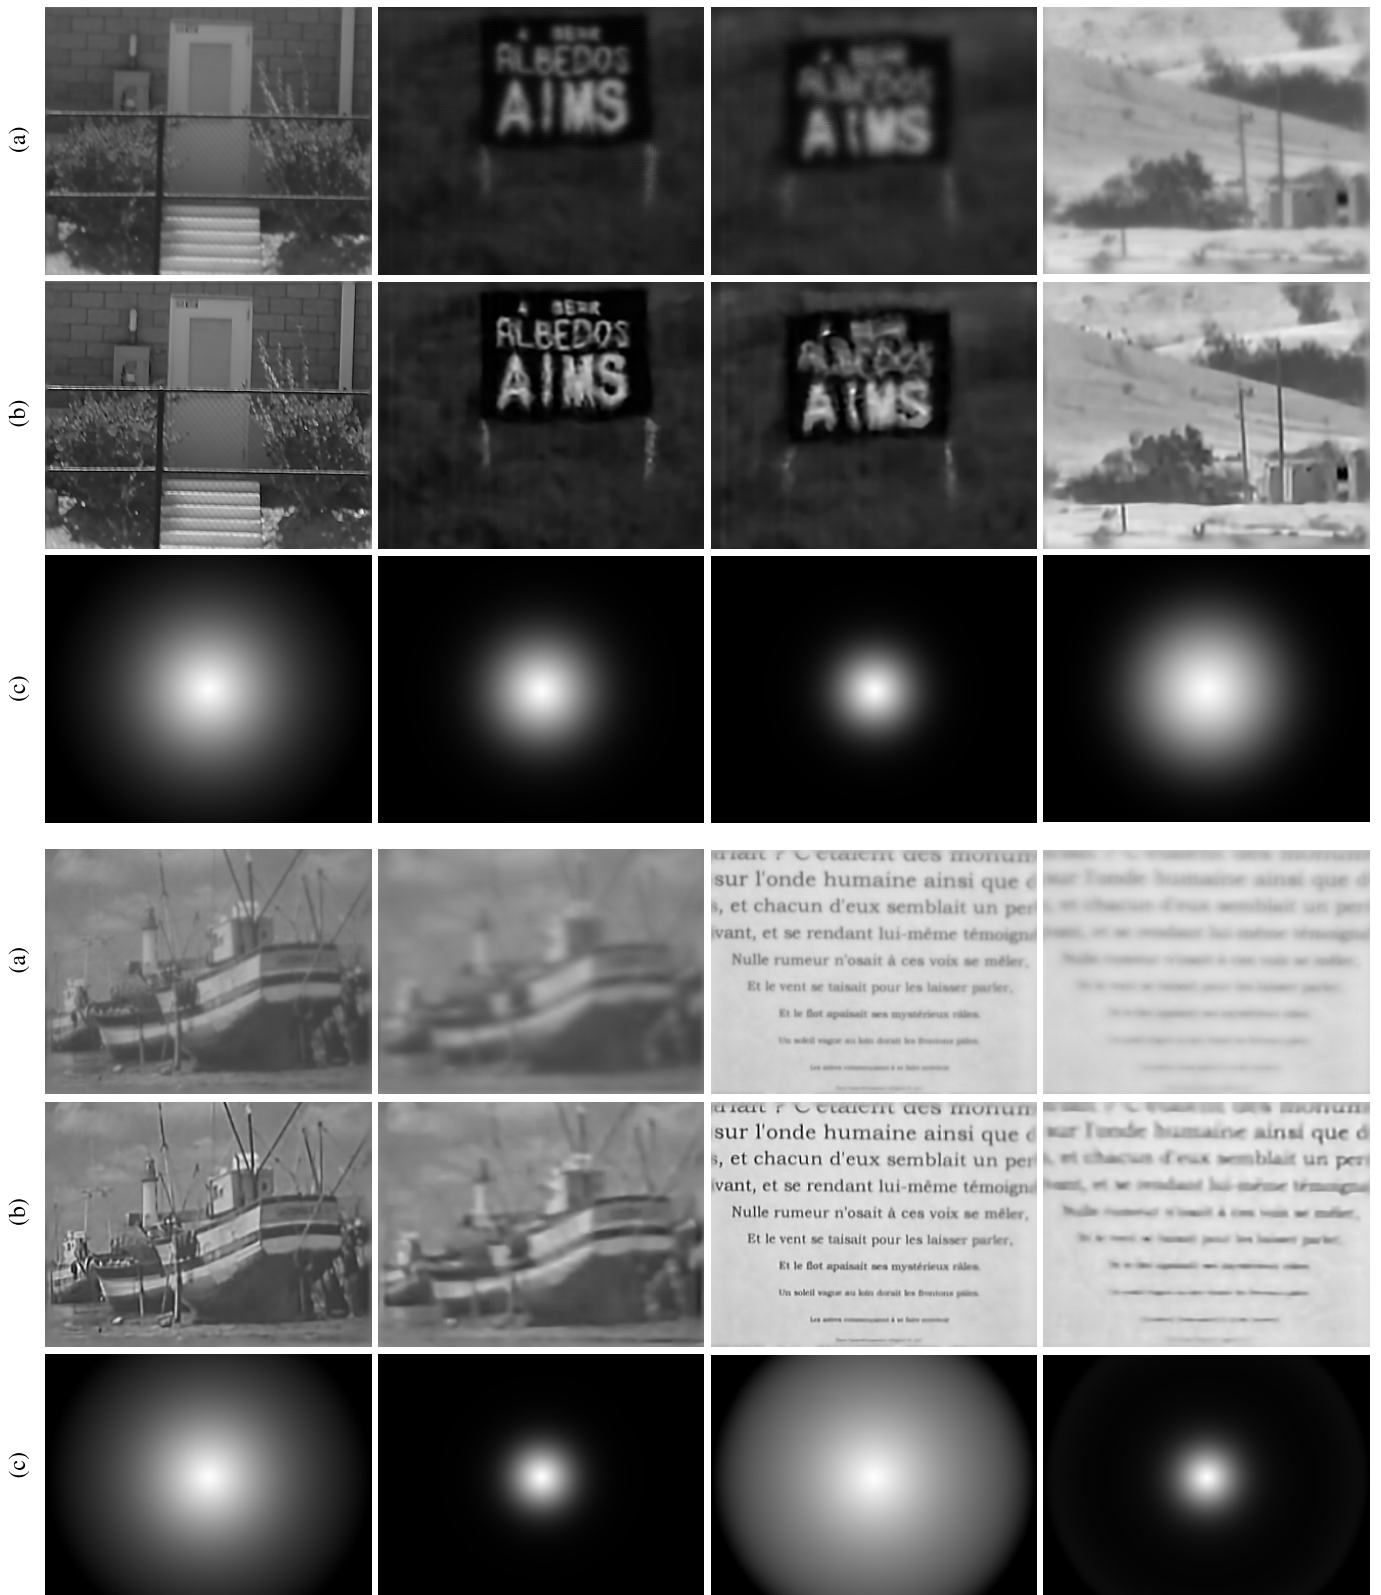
(a)

A BEAR
ALBEDOS
AIMS

A BEAR
ALBEDOS
AIMS

(b)

A BEAR
ALBEDOS
AIMS

ALBEDOS
AIMS

(c)

(a)

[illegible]
sur l'onde humaine ainsi que d
s, et chacun d'eux semblait un per
ivant, et se rendant lui-même témoign
Nulle rumeur n'osait à ces voix se mêler,
Et le vent se taisait pour les laisser parler,
Et le flot apaisait ses mystérieux râles.
Un soleil vague au loin dorait les frontons pâles.
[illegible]
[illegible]

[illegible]

(b)

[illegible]
sur l'onde humaine ainsi que d
s, et chacun d'eux semblait un per
ivant, et se rendant lui-même témoign
Nulle rumeur n'osait à ces voix se mêler,
Et le vent se taisait pour les laisser parler,
Et le flot apaisait ses mystérieux râles.
Un soleil vague au loin dorait les frontons pâles.
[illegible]
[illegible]

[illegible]
sur l'onde humaine ainsi que d
, et chacun d'eux semblait un per
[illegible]
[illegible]

(c)